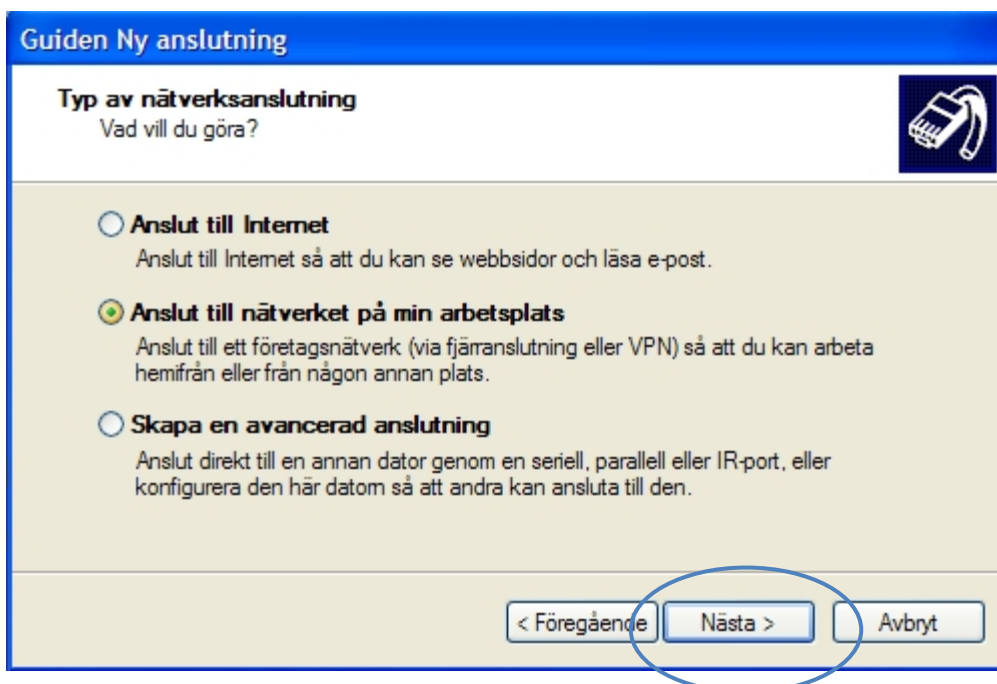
Guiden Ny anslutning

Typ av nätverksanslutning
Vad vill du göra?

Anslut till Internet
Anslut till Internet så att du kan se webbsidor och läsa e-post.

Anslut till nätverket på min arbetsplats
Anslut till ett företagsnätverk (via fjärranslutning eller VPN) så att du kan arbeta hemifrån eller från någon annan plats.

Skapa en avancerad anslutning
Anslut direkt till en annan dator genom en seriell, parallell eller IR-port, eller konfigurera den här datorn så att andra kan ansluta till den.

< Föregående
Nästa >
Avbryt